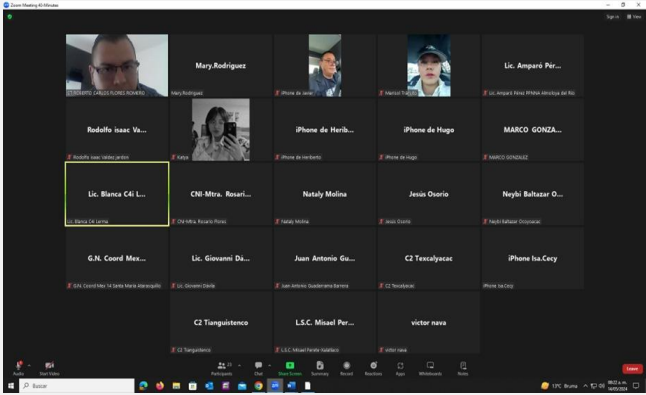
Zoom Meeting 40-Minutes

Sign in  View

LT. ROBERTO CARLOS FLORES ROMERO

Mary.Rodriguez
Mary.Rodriguez

iPhone de Javier

Marisol Trujillo

Lic. Amparo Pér...
Lic. Amparo Pérez RPMNA Almoloya del Río

Rodolfo isaac Va...
Rodolfo isaac Valdez jardon

Katya

iPhone de Herib...
iPhone de Heriberto

iPhone de Hugo
iPhone de Hugo

MARCO GONZA...
MARCO GONZALEZ

Lic. Blanca C4i L...
Lic. Blanca C4 Lerma

CNI-Mtra. Rosari...
CNI-Mtra. Rosario Flores

Nataly Molina
Nataly Molina

Jesús Osorio
Jesús Osorio

Neybi Baltazar O...
Neybi Baltazar Ocoyoacac

G.N. Coord Mex...
G.N. Coord Mex 14 Santa María Atarasquillo

Lic. Giovanni Dá...
Lic. Giovanni Dávila

Juan Antonio Gu...
Juan Antonio Guadarrama Barrera

C2 Texcalyacac
C2 Texcalyacac

iPhone Isa.Cecy
iPhone Isa.Cecy

C2 Tianguistenco
C2 Tianguistenco

L.S.C. Misael Per...
L.S.C. Misael Pérez Valdez

victor nava
victor nava

Audio  Start Video  Participants 23  Chat  Share Screen  Summary  Record  Reactions  Apps  Whiteboards  Notes  Leave

Buscar

17°C Bruma  09:22 a.m. 14/05/2024